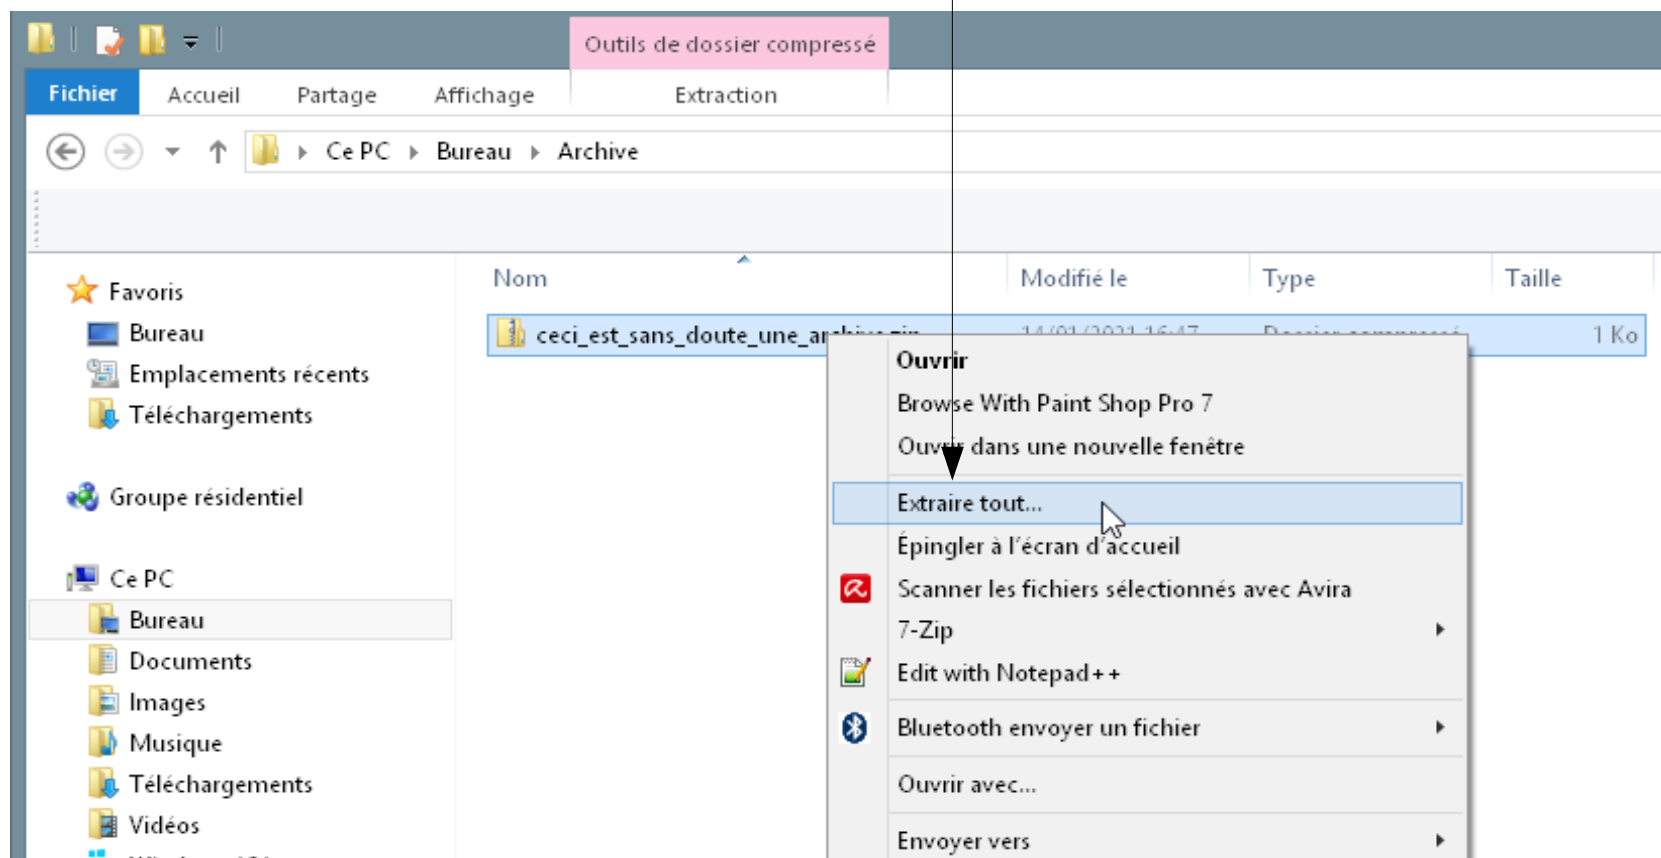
Outils de dossier compressé

Fichier Accueil Partage Affichage Extraction

Ce PC ▸ Bureau ▸ Archive

Favoris
Bureau
Emplacements récents
Téléchargements

Groupe résidentiel

Ce PC
Bureau
Documents
Images
Musique
Téléchargements
Vidéos

| Nom | Modifié le | Type | Taille |
|---|---|---|---|
| ceci_est_sans_doute_une_ar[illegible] | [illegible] | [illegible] | 1 Ko |

Ouvrir
Browse With Paint Shop Pro 7
Ouvrir dans une nouvelle fenêtre
Extraire tout...
Épingler à l'écran d'accueil
Scanner les fichiers sélectionnés avec Avira
7-Zip
Edit with Notepad++
Bluetooth envoyer un fichier
Ouvrir avec...
Envoyer vers